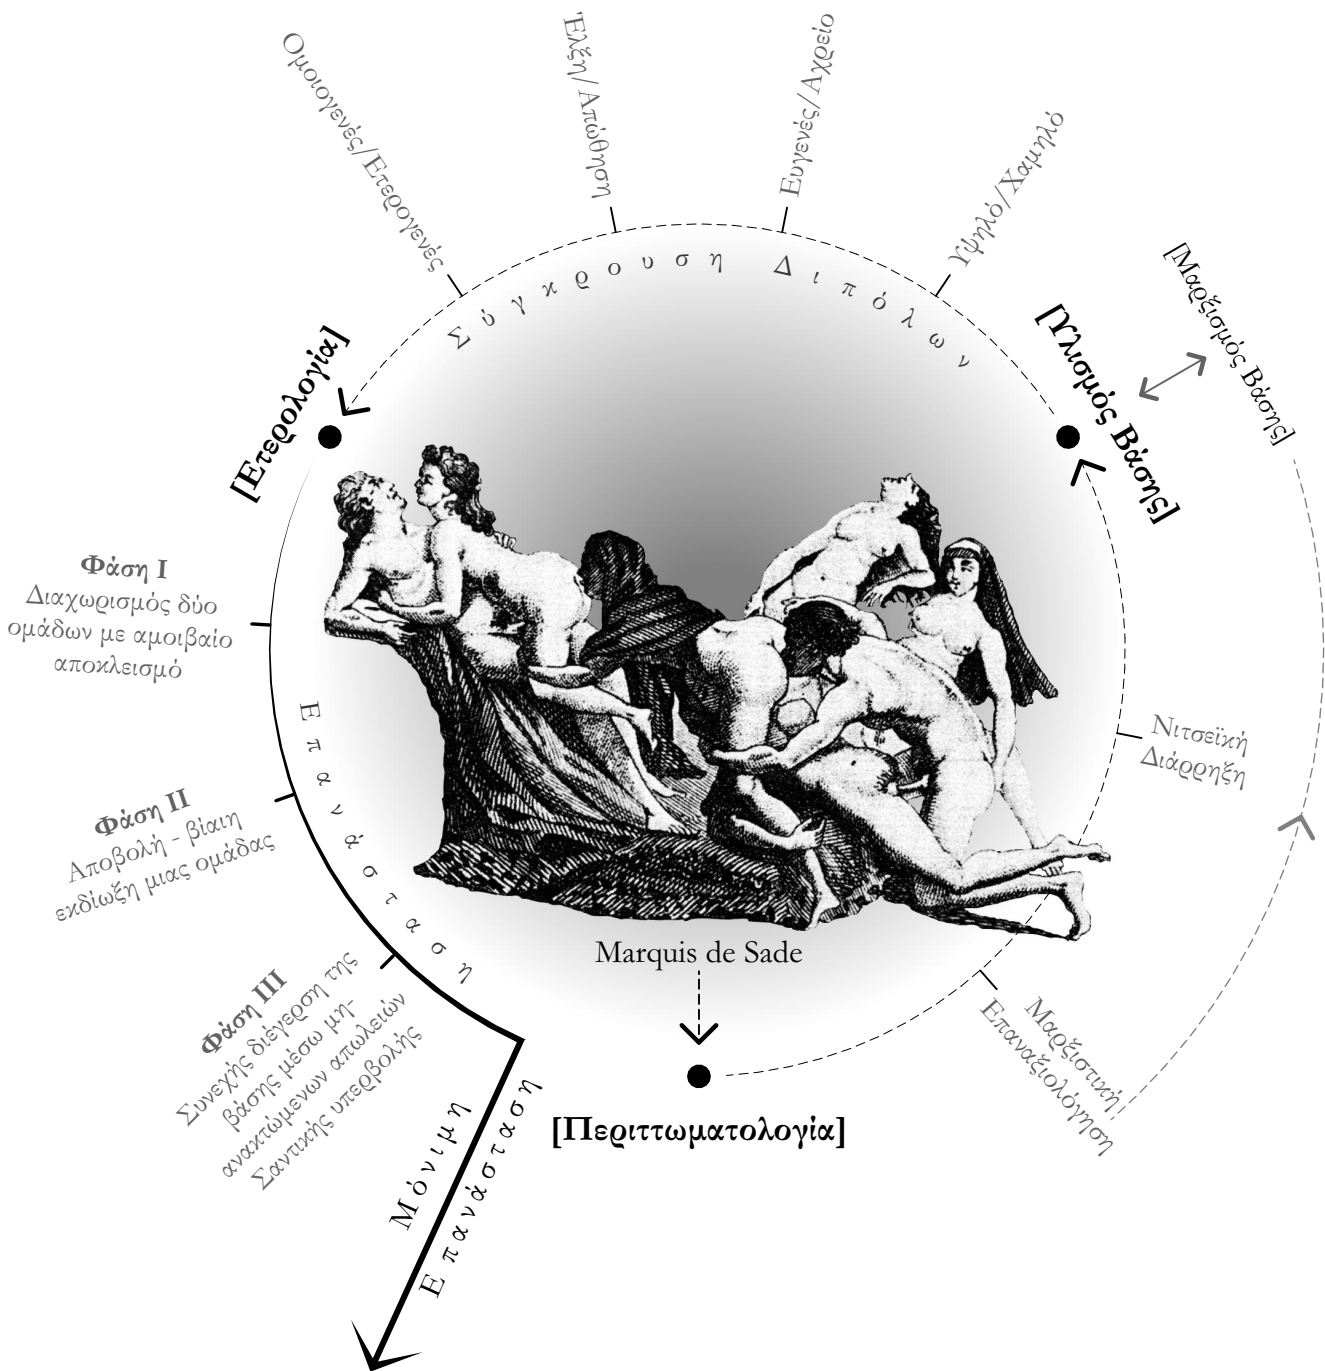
Ομοιογενές/Ετερογενές

Έλξη/Απώθηση

Ευγενές/Αχρείο

Υψηλό/Χαμηλό

Σ ύ γ κ ρ ο υ σ η Δ ι π ό λ ω ν

[Ετερολογία]

[Υλισμός Βάσης]

[Μαρξισμός Βάσης]

Φάση Ι
Διαχωρισμός δύο ομάδων με αμοιβαίο αποκλεισμό

Ε π α ν ά σ τ α σ η

Φάση ΙΙ
Αποβολή - βίαιη εκδίωξη μιας ομάδας

Φάση ΙΙΙ
Συνεχής διέγερση της βάσης μέσω μη-ανακτώμενων απωλειών Σαντικής υπερβολής

Νιτσεϊκή Διάρρηξη

Marquis de Sade

Μαρξιστική Επαναξιολόγηση

[Περιττωματολογία]

Μ ό ν ι μ η
Ε π α ν ά σ τ α σ η